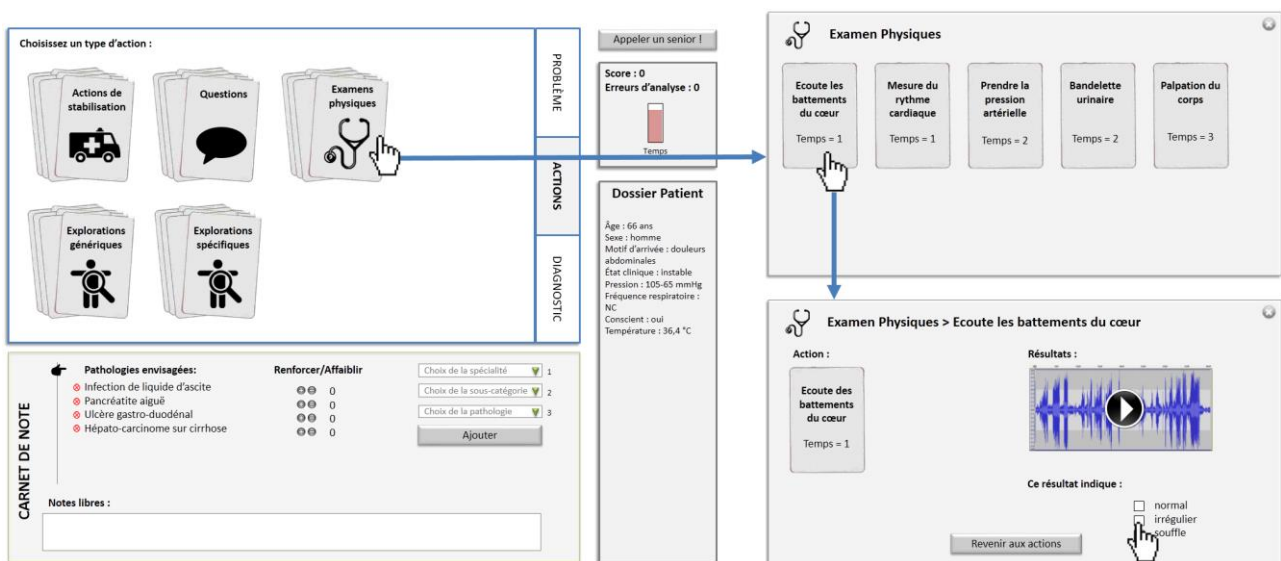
Choisissez un type d'action :

Actions de stabilisation

Questions

Examens physiques

Explorations génériques

Explorations spécifiques

PROBLÈME

ACTIONS

DIAGNOSTIC

Appeler un senior !

Score : 0
Erreurs d'analyse : 0

Temps

Dossier Patient

Âge : 66 ans
Sexe : homme
Motif d'arrivée : douleurs abdominales
État clinique : instable
Pression : 105-65 mmHg
Fréquence respiratoire : NC
Conscient : oui
Température : 36,4 °C

Examen Physiques

Ecoute les battements du cœur
Temps = 1

Mesure du rythme cardiaque
Temps = 1

Prendre la pression artérielle
Temps = 2

Bandelette urinaire
Temps = 2

Palpation du corps
Temps = 3

Examen Physiques > Ecoute les battements du cœur

Action :

Ecoute des battements du cœur
Temps = 1

Résultats :

Ce résultat indique :

normal
irrégulier
souffle

Revenir aux actions

CARNET DE NOTE

Pathologies envisagées:
Infection de liquide d'ascite
Pancréatite aiguë
Ulcère gastro-duodénal
Hépato-carcinome sur cirrhose

Renforcer/Affaiblir
0
0
0
0

Choix de la spécialité 1
Choix de la sous-catégorie 2
Choix de la pathologie 3

Ajouter

Notes libres :